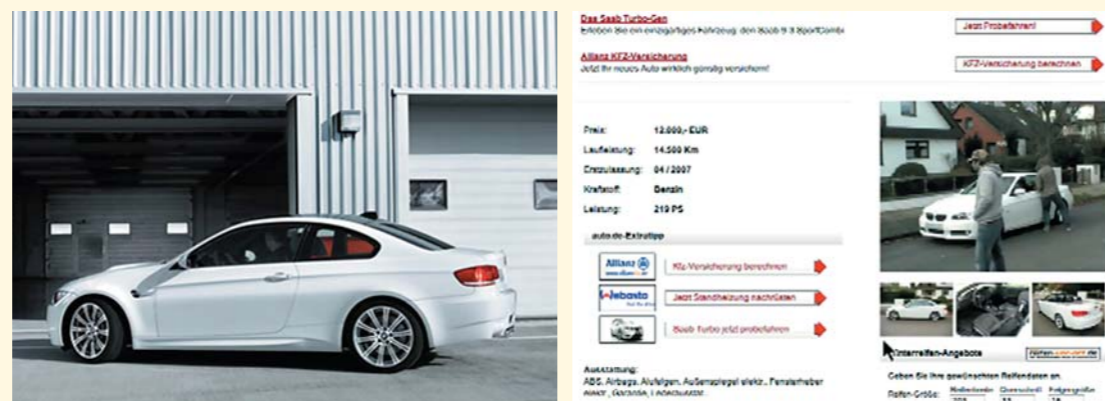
Das Saab Turbo-Gen
Erleben Sie ein einzigartiges Fahrzeug: den Saab 9-3 SportCombi

Jetzt Probefahren!

Allianz KFZ-Versicherung
Jetzt Ihr neues Auto wirklich günstig versichern!

KFZ-Versicherung berechnen

| | |
|---|---|
| Preis: | 12.000,- EUR |
| Laufleistung: | 14.500 Km |
| Erstzulassung: | 04 / 2007 |
| Kraftstoff: | Benzin |
| Leistung: | 219 PS |

auto.de-Extratipp

Allianz

Kfz-Versicherung berechnen

Webasto

Jetzt Standheizung nachrüsten

Saab Turbo jetzt probefahren

Ausstattung:
ABS, Airbags, Alufelgen, Außenspiegel elektr., Fensterheber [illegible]

Winterreifen-Angebote

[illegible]

Geben Sie Ihre gewünschten Reifendaten an.

Reifen-Größe: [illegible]